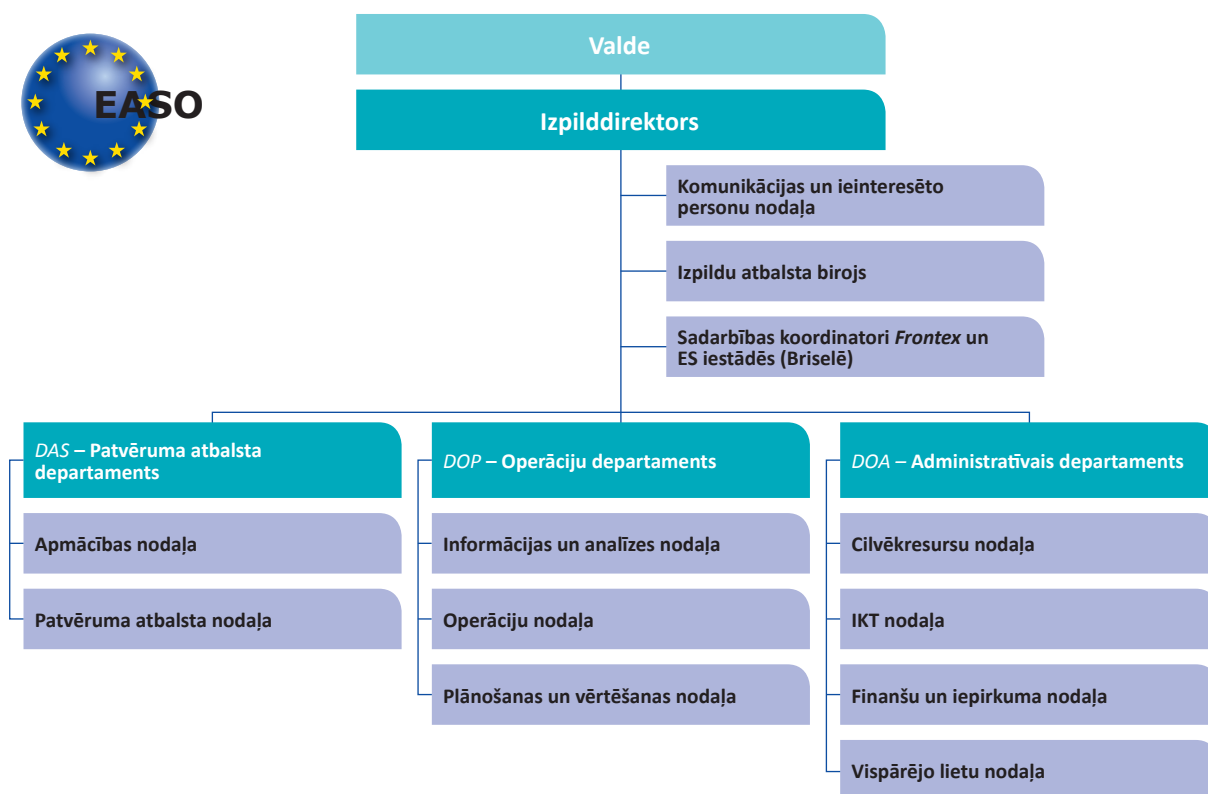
EASO

Valde

Izpilddirektors

Komunikācijas un ieinteresēto personu nodaļa

Izpildu atbalsta birojs

Sadarbības koordinatori *Frontex* un ES iestādēs (Briselē)

*DAS* – Patvēruma atbalsta departaments

Apmācības nodaļa

Patvēruma atbalsta nodaļa

*DOP* – Operāciju departaments

Informācijas un analīzes nodaļa

Operāciju nodaļa

Plānošanas un vērtēšanas nodaļa

*DOA* – Administratīvais departaments

Cilvēkresursu nodaļa

IKT nodaļa

Finanšu un iepirkuma nodaļa

Vispārējo lietu nodaļa